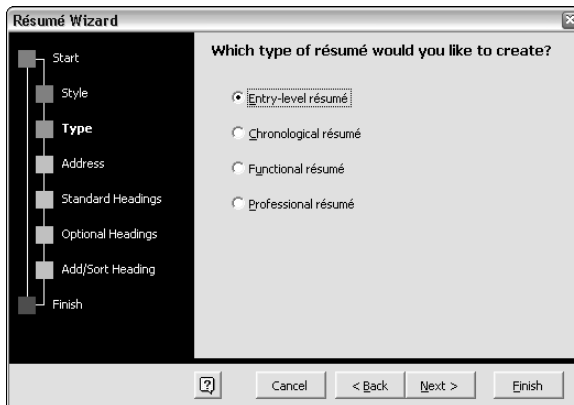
Résumé Wizard

Start

Style

Type

Address

Standard Headings

Optional Headings

Add/Sort Heading

Finish

Which type of résumé would you like to create?

Entry-level résumé

Chronological résumé

Functional résumé

Professional résumé

Cancel

< Back

Next >

Finish